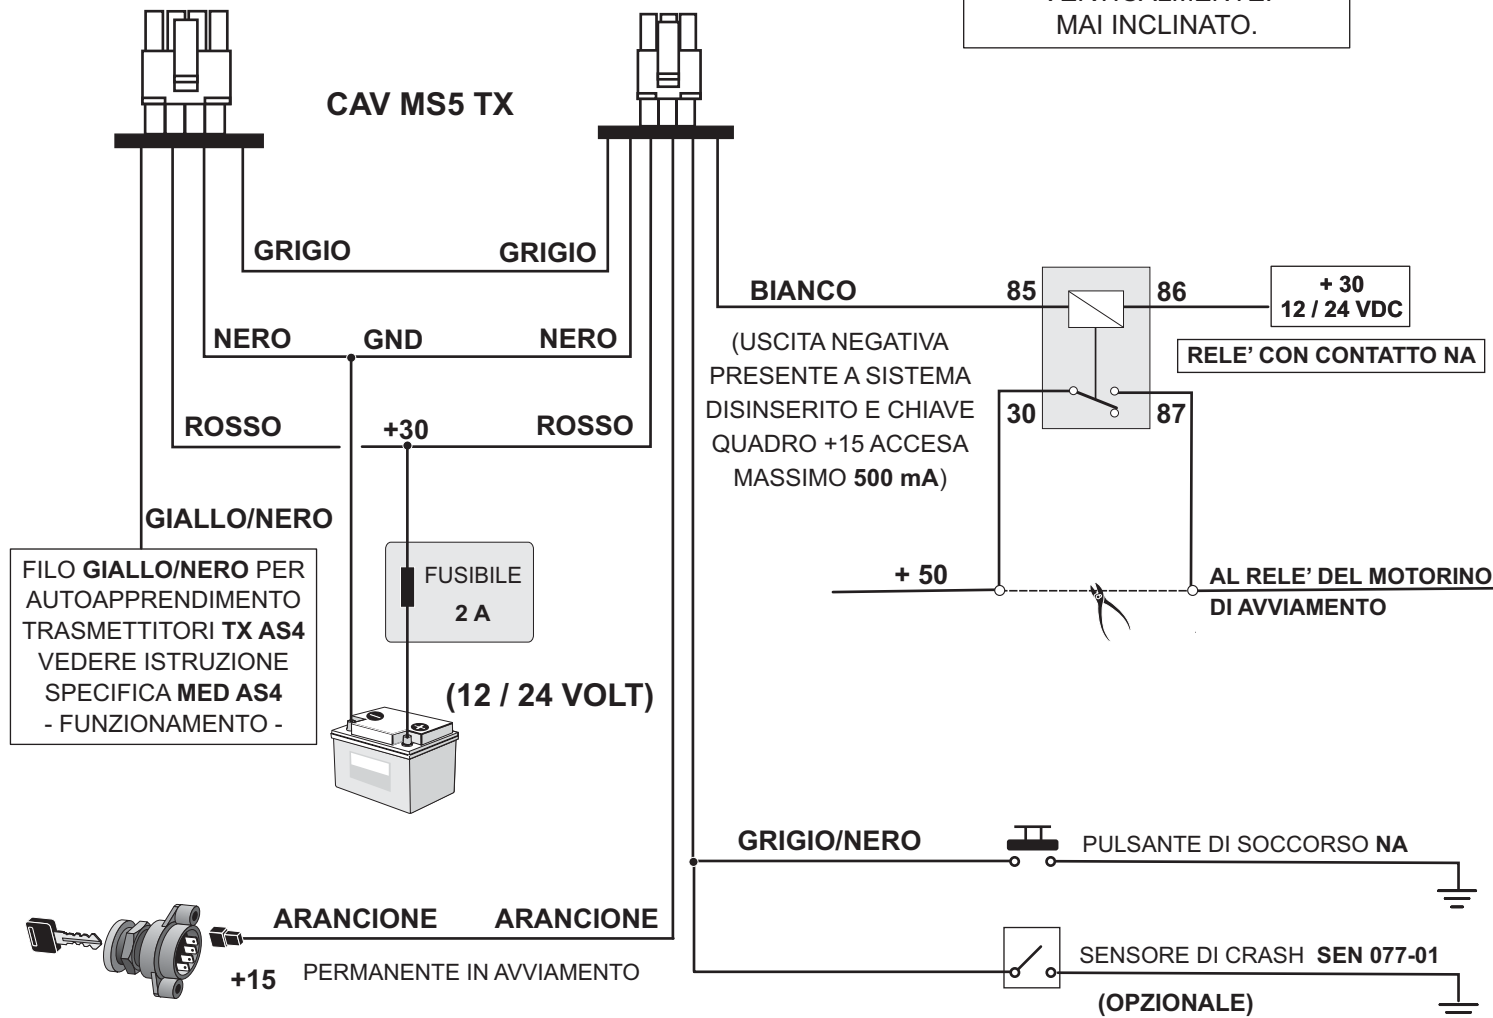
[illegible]
MAI INCLINATO.

CAV MS5 TX

GRIGIO

GRIGIO

BIANCO

85

86

+ 30
12 / 24 VDC

RELE' CON CONTATTO NA

NERO

GND

NERO

(USCITA NEGATIVA PRESENTE A SISTEMA DISINSERITO E CHIAVE QUADRO +15 ACCESA MASSIMO 500 mA)

30

87

ROSSO

+30

ROSSO

GIALLO/NERO

FILO GIALLO/NERO PER AUTOAPPRENDIMENTO TRASMETTITORI TX AS4 VEDERE ISTRUZIONE SPECIFICA MED AS4 - FUNZIONAMENTO -

FUSIBILE
2 A

+ 50

AL RELE' DEL MOTORINO DI AVVIAMENTO

(12 / 24 VOLT)

GRIGIO/NERO

PULSANTE DI SOCCORSO NA

ARANCIONE

ARANCIONE

+15

PERMANENTE IN AVVIAMENTO

SENSORE DI CRASH SEN 077-01

(OPZIONALE)